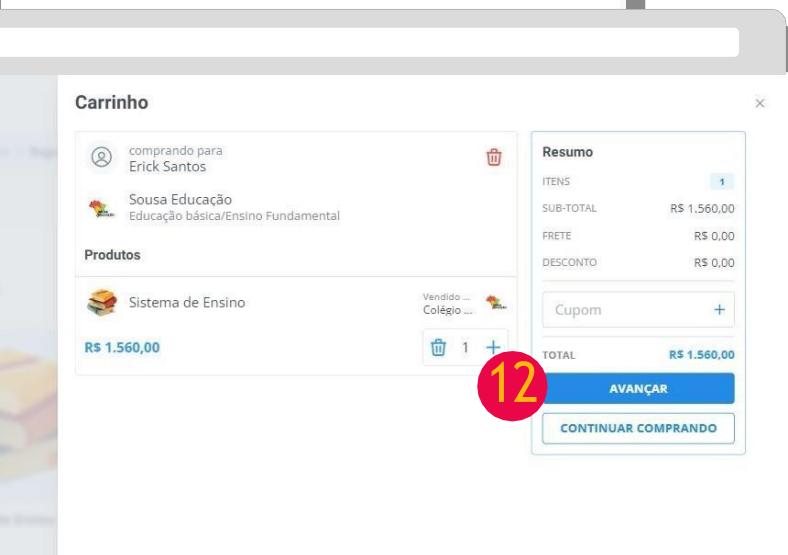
Carrinho

×

comprando para
Erick Santos

Sousa Educação
Educação básica/Ensino Fundamental

Produtos

Sistema de Ensino

Vendido ...
Colégio ...

R$ 1.560,00

1

+

12

Resumo

ITENS 1

SUB-TOTAL R$ 1.560,00

FRETE R$ 0,00

DESCONTO R$ 0,00

Cupom +

TOTAL R$ 1.560,00

AVANÇAR

CONTINUAR COMPRANDO